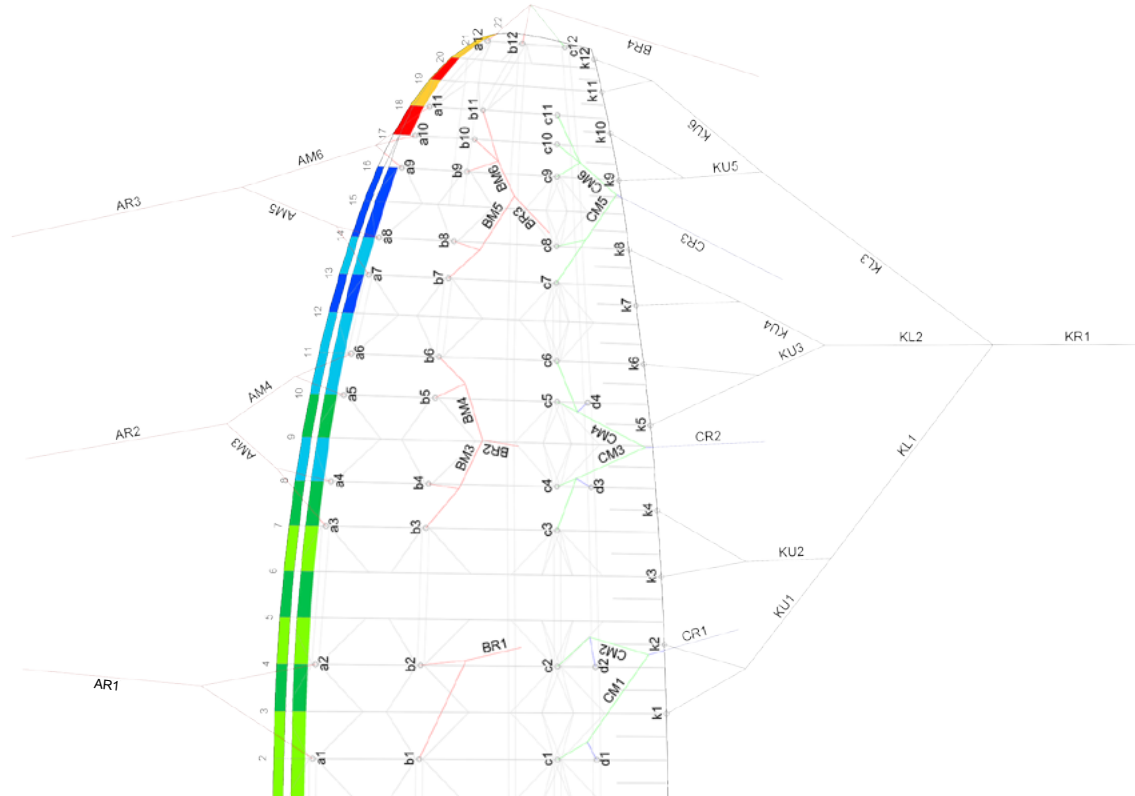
22
21
a12
b12
c12
k12
BR4
20
19
a11
b11
c11
k11
18
a10
b10
c10
k10
KU6
17
AM6
16
a9
b9
BM6
c9
CM6
k9
KU5
AR3
15
AM5
BM5
BR3
CM5
14
a8
b8
c8
k8
CR3
KL3
13
a7
b7
c7
12
k7
KU4
11
a6
b6
c6
k6
KU3
KL2
KR1
AM4
10
a5
b5
BM4
c5
d4
k5
AR2
9
AM3
CM4
CR2
BM3
BR2
CM3
KL1
8
a4
b4
c4
d3
7
a3
b3
c3
k4
6
k3
KU2
5
BR1
CR1
KU1
4
a2
b2
c2
d2
CM2
k2
AR1
3
CM1
k1
2
a1
b1
c1
d1